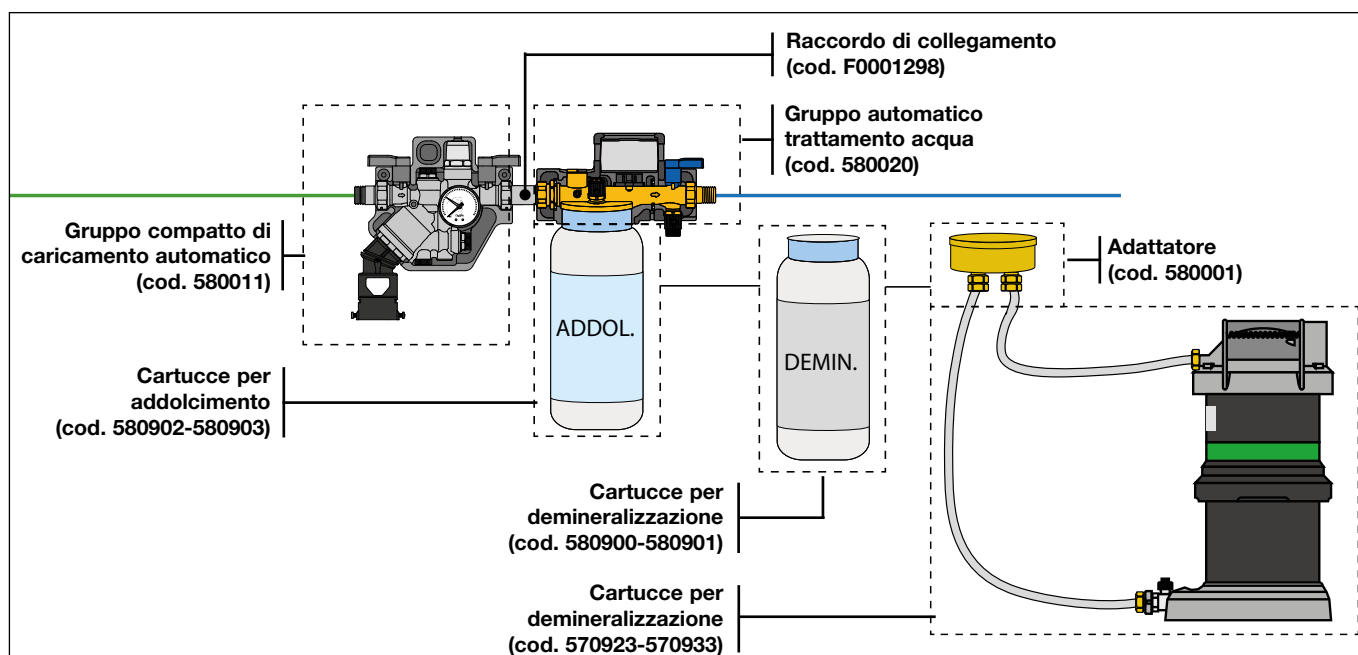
Raccordo di collegamento
(cod. F0001298)

Gruppo automatico
trattamento acqua
(cod. 580020)

Gruppo compatto di
caricamento automatico
(cod. 580011)

ADDOL.

DEMIN.

Adattatore
(cod. 580001)

Cartucce per
addolcimento
(cod. 580902-580903)

Cartucce per
demineralizzazione
(cod. 580900-580901)

Cartucce per
demineralizzazione
(cod. 570923-570933)